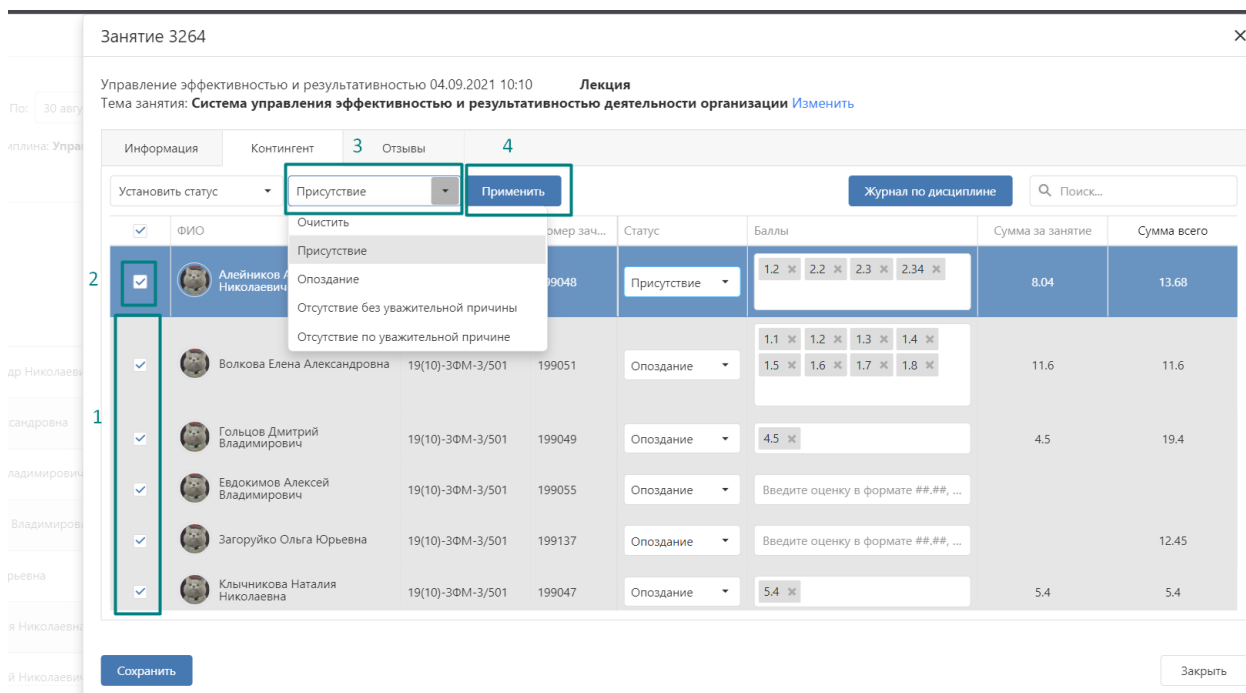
Занятие 3264

По: 30 авгу

иплина: Упра

Управление эффективностью и результативностью 04.09.2021 10:10 **Лекция**
Тема занятия: **Система управления эффективностью и результативностью деятельности организации** Изменить

Информация | Контингент | 3 Отзывы | 4

Установить статус | Присутствие | Применить | Журнал по дисциплине | Поиск...

Очистить
Присутствие
Опоздание
Отсутствие без уважительной причины
Отсутствие по уважительной причине

| | ФИО | | омер зач... | Статус | Баллы | Сумма за занятие | Сумма всего |
|---|---|---|---|---|---|---|---|
| 2 ✓ | Алейников А Николаевич | | 99048 | Присутствие | 1.2 × 2.2 × 2.3 × 2.34 × | 8.04 | 13.68 |
| ✓ | Волкова Елена Александровна | 19(10)-3ФМ-3/501 | 199051 | Опоздание | 1.1 × 1.2 × 1.3 × 1.4 × 1.5 × 1.6 × 1.7 × 1.8 × | 11.6 | 11.6 |
| ✓ | Гольцов Дмитрий Владимирович | 19(10)-3ФМ-3/501 | 199049 | Опоздание | 4.5 × | 4.5 | 19.4 |
| ✓ | Евдокимов Алексей Владимирович | 19(10)-3ФМ-3/501 | 199055 | Опоздание | Введите оценку в формате ##.##, ... | | |
| ✓ | Загоруйко Ольга Юрьевна | 19(10)-3ФМ-3/501 | 199137 | Опоздание | Введите оценку в формате ##.##, ... | | 12.45 |
| ✓ | Клычникова Наталия Николаевна | 19(10)-3ФМ-3/501 | 199047 | Опоздание | 5.4 × | 5.4 | 5.4 |

1

др Николаев
сандровна
ладимирови
Владимиров
рьевна
я Николаевн
й Николаевн

Сохранить

Закрыть